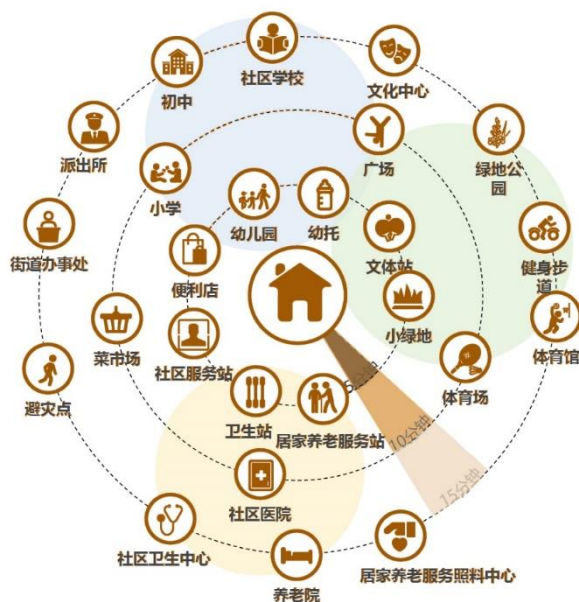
社区学校
文化中心
初中
派出所
广场
绿地公园
小学
幼儿园
幼托
街道办事处
便利店
文体站
健身步道
小绿地
菜市场
社区服务站
体育馆
5分钟
体育场
避灾点
卫生站
居家养老服务站
10分钟
15分钟
社区医院
社区卫生中心
养老院
居家养老服务照料中心